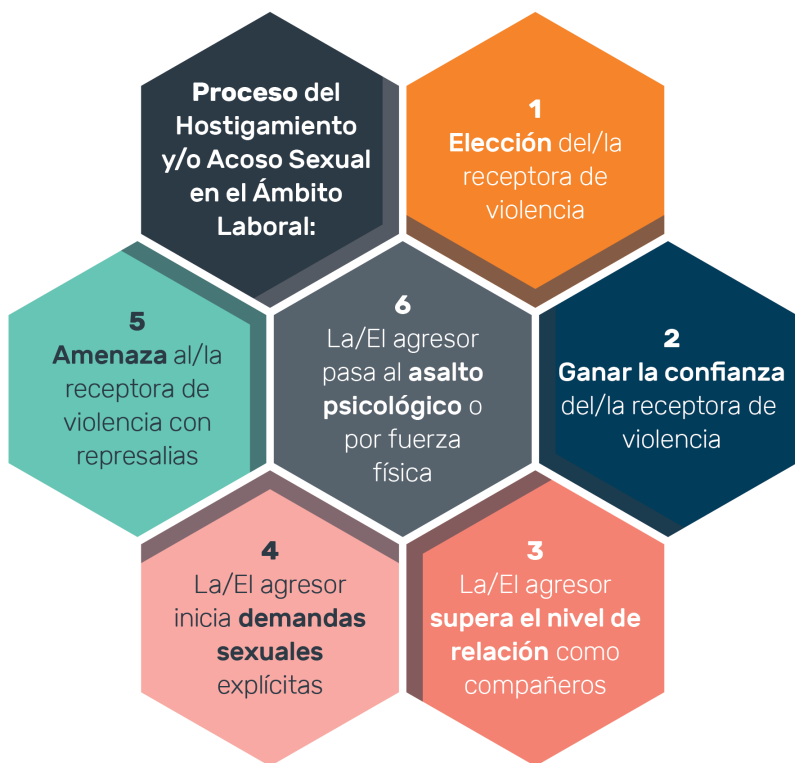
Proceso del Hostigamiento y/o Acoso Sexual en el Ámbito Laboral:

1
Elección del/la receptora de violencia

2
Ganar la confianza del/la receptora de violencia

3
La/El agresor supera el nivel de relación como compañeros

4
La/El agresor inicia demandas sexuales explícitas

5
Amenaza al/la receptora de violencia con represalias

6
La/El agresor pasa al asalto psicológico o por fuerza física